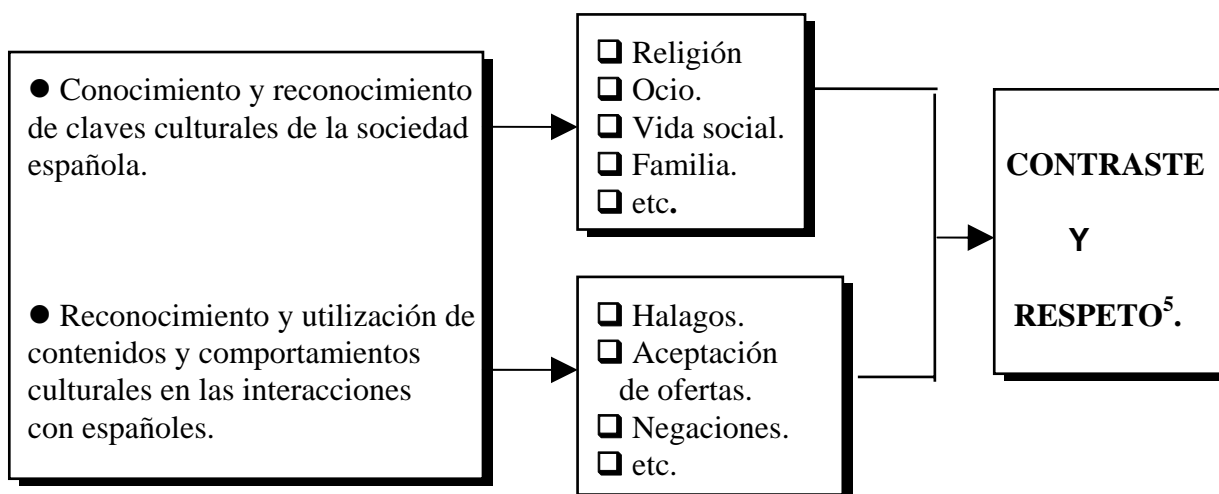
● Conocimiento y reconocimiento de claves culturales de la sociedad española.

● Reconocimiento y utilización de contenidos y comportamientos culturales en las interacciones con españoles.

❑ Religión
❑ Ocio.
❑ Vida social.
❑ Familia.
❑ etc.

❑ Halagos.
❑ Aceptación de ofertas.
❑ Negaciones.
❑ etc.

CONTRASTE

Y

RESPETO$^{5}$.